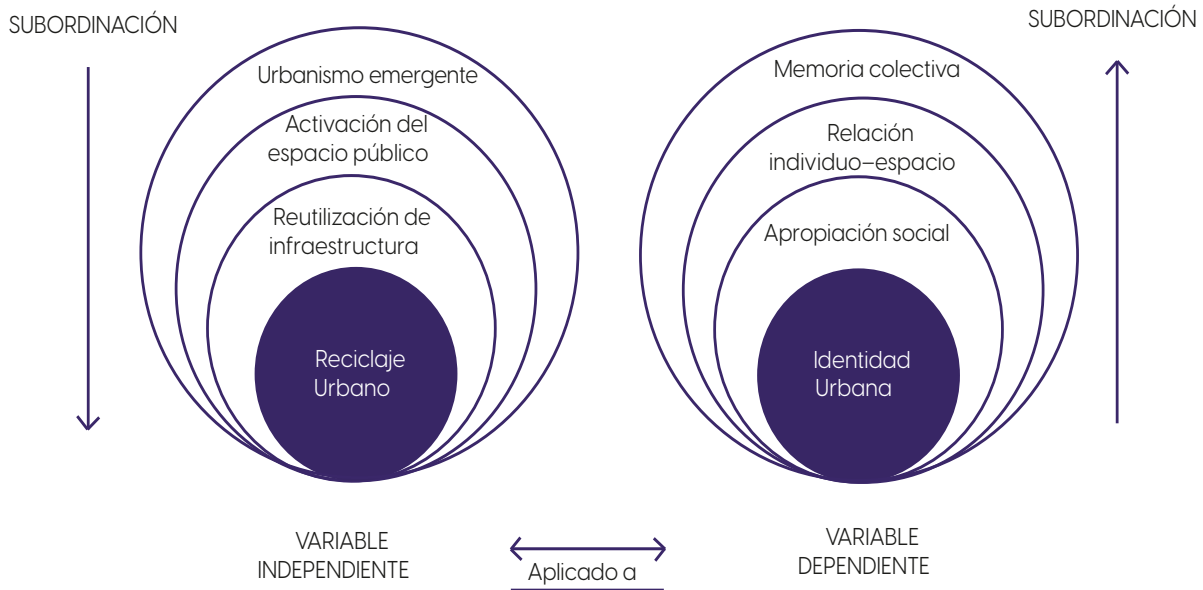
SUBORDINACIÓN

Urbanismo emergente

Activación del espacio público

Reutilización de infraestructura

Reciclaje Urbano

VARIABLE INDEPENDIENTE

Aplicado a

SUBORDINACIÓN

Memoria colectiva

Relación individuo–espacio

Apropiación social

Identidad Urbana

VARIABLE DEPENDIENTE